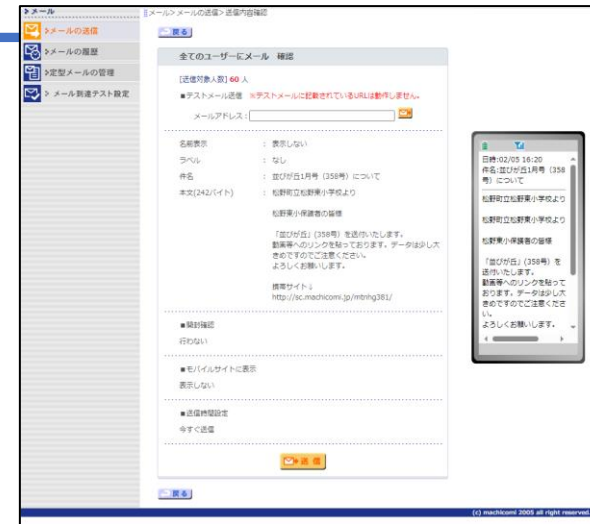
メール

メールの送信

メールの履歴

定型メールの管理

メール到達テスト設定

メール > メールの送信 > 送信内容確認

戻る

全てのユーザーにメール 確認

[送信対象人数] 60 人

■テストメール送信 ※テストメールに記載されているURLは動作しません。

メールアドレス：

名前表示 ： 表示しない

ラベル ： なし

件名 ： 並びが丘1月号（358号）について

本文(242バイト) ： 松野町立松野東小学校より

松野東小保護者の皆様

「並びが丘」(358号）を送付いたします。
動画等へのリンクを貼っております。データは少し大きめですのでご注意ください。
よろしくお願いします。

携帯サイト↓
http://sc.machicomi.jp/mbnhg381/

■開封確認

行わない

■モバイルサイトに表示

表示しない

■送信時間設定

今すぐ送信

送信

戻る

日時:02/05 16:20
件名:並びが丘1月号（358号）について

松野町立松野東小学校より

松野町立松野東小学校より

松野東小保護者の皆様

「並びが丘」(358号）を送付いたします。
動画等へのリンクを貼っております。データは少し大きめですのでご注意ください。
よろしくお願いします。

(c) machicomi 2005 all right reserved.